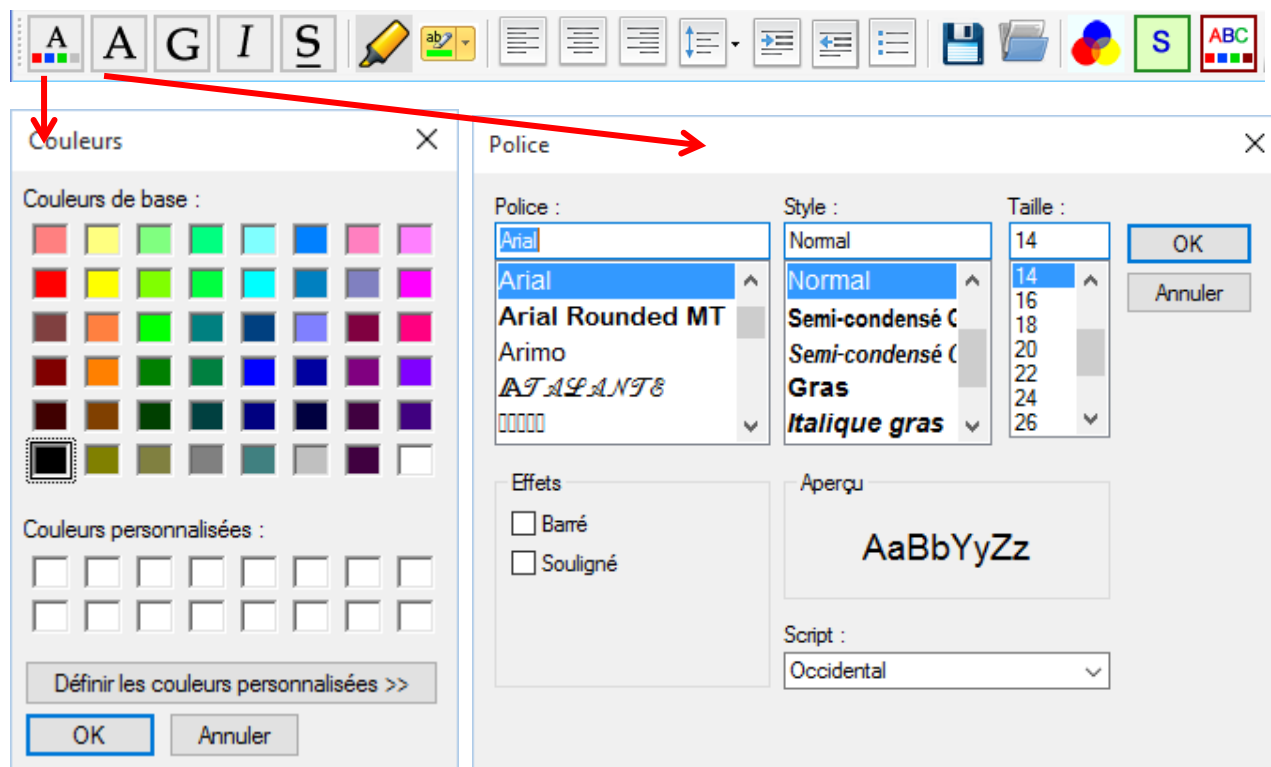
A A G I S ab S ABC

Couleurs

Couleurs de base :

Couleurs personnalisées :

Définir les couleurs personnalisées >>

OK Annuler

Police

Police :
Arial
Arial
Arial Rounded MT
Arimo
ATALANTE
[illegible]

Style :
Normal
Normal
Semi-condensé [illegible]
Semi-condensé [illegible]
Gras
Italique gras

Taille :
14
14
16
18
20
22
24
26

OK
Annuler

Effets
Barré
Souligné

Aperçu
AaBbYyZz

Script :
Occidental